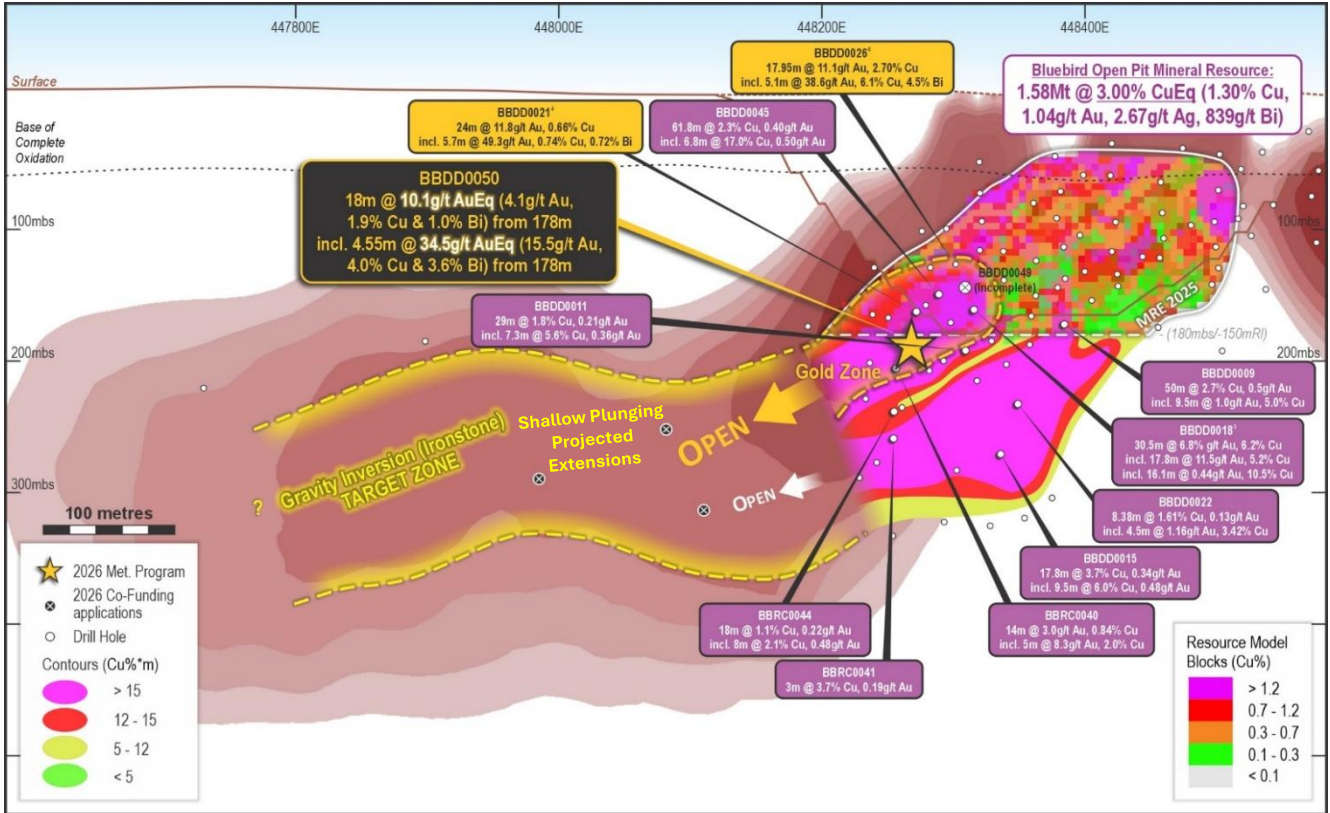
447800E

448000E

448200E

448400E

Surface

Base of Complete Oxidation

100mbs

200mbs

300mbs

100mbs

200mbs

BBDD0026⁴
17.95m @ 11.1g/t Au, 2.70% Cu
incl. 5.1m @ 38.6g/t Au, 6.1% Cu, 4.5% Bi

Bluebird Open Pit Mineral Resource:
1.58Mt @ 3.00% CuEq (1.30% Cu, 1.04g/t Au, 2.67g/t Ag, 839g/t Bi)

BBDD0021⁴
24m @ 11.8g/t Au, 0.66% Cu
incl. 5.7m @ 49.3g/t Au, 0.74% Cu, 0.72% Bi

BBDD0045
61.8m @ 2.3% Cu, 0.40g/t Au
incl. 6.8m @ 17.0% Cu, 0.50g/t Au

BBDD0050
18m @ 10.1g/t AuEq (4.1g/t Au, 1.9% Cu & 1.0% Bi) from 178m
incl. 4.55m @ 34.5g/t AuEq (15.5g/t Au, 4.0% Cu & 3.6% Bi) from 178m

BBDD0049 (incomplete)

MRE 2025

(180mbs/-150mRl)

BBDD0011
29m @ 1.8% Cu, 0.21g/t Au
incl. 7.3m @ 5.6% Cu, 0.36g/t Au

Gold Zone

BBDD0009
50m @ 2.7% Cu, 0.5g/t Au
incl. 9.5m @ 1.0g/t Au, 5.0% Cu

Shallow Plunging Projected Extensions

OPEN

BBDD0018³
30.5m @ 6.8% g/t Au, 6.2% Cu
incl. 17.8m @ 11.5g/t Au, 5.2% Cu
incl. 16.1m @ 0.44g/t Au, 10.5% Cu

Gravity Inversion (Ironstone) TARGET ZONE

?

OPEN

BBDD0022
8.38m @ 1.61% Cu, 0.13g/t Au
incl. 4.5m @ 1.16g/t Au, 3.42% Cu

100 metres

BBDD0015
17.8m @ 3.7% Cu, 0.34g/t Au
incl. 9.5m @ 6.0% Cu, 0.48g/t Au

2026 Met. Program
2026 Co-Funding applications
Drill Hole

BBRC0044
18m @ 1.1% Cu, 0.22g/t Au
incl. 8m @ 2.1% Cu, 0.48g/t Au

BBRC0040
14m @ 3.0g/t Au, 0.84% Cu
incl. 5m @ 8.3g/t Au, 2.0% Cu

Contours (Cu%*m)
> 15
12 - 15
5 - 12
< 5

BBRC0041
3m @ 3.7% Cu, 0.19g/t Au

Resource Model Blocks (Cu%)
> 1.2
0.7 - 1.2
0.3 - 0.7
0.1 - 0.3
< 0.1